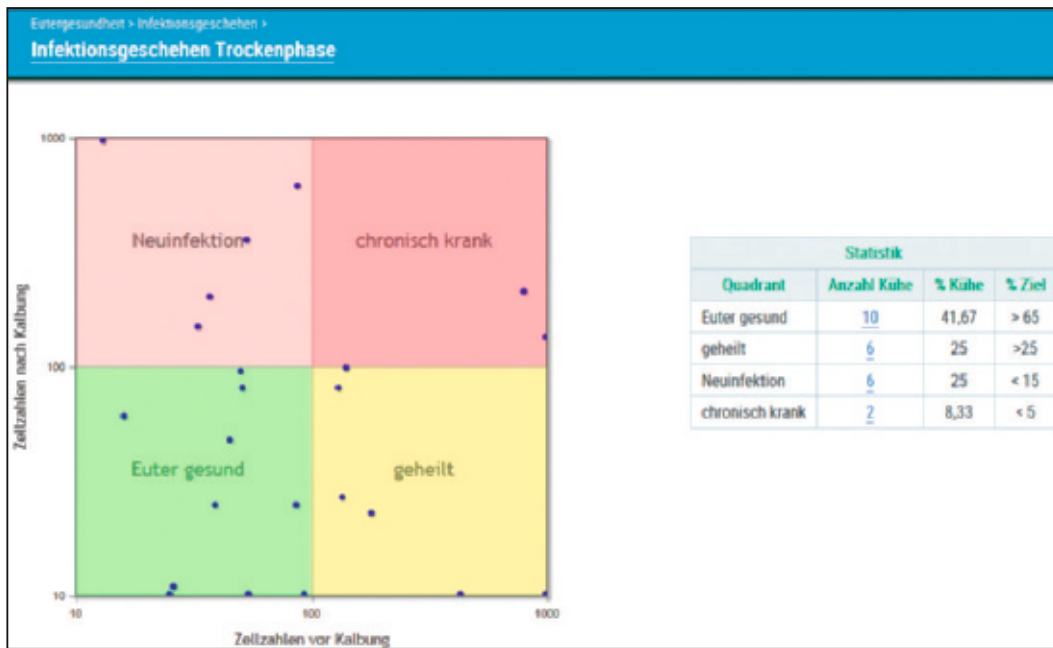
Eutergesundheit > Infektionsgeschehen >

Infektionsgeschehen Trockenphase

1000

100

10

Zellzahlen nach Kalbung

Neuinfektion

chronisch krank

Euter gesund

geheilt

10

100

1000

Zellzahlen vor Kalbung

| Statistik | | | |
|---|---|---|---|
| Quadrant | Anzahl Kühe | % Kühe | % Ziel |
| Euter gesund | 10 | 41,67 | > 65 |
| geheilt | 6 | 25 | >25 |
| Neuinfektion | 6 | 25 | < 15 |
| chronisch krank | 2 | 8,33 | < 5 |